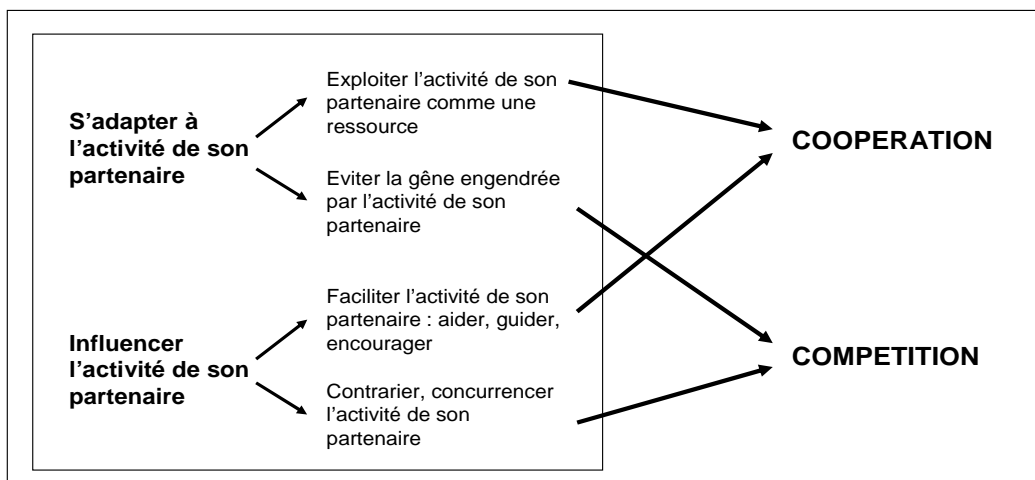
S'adapter à l'activité de son partenaire

Exploiter l'activité de son partenaire comme une ressource

Eviter la gêne engendrée par l'activité de son partenaire

Influencer l'activité de son partenaire

Faciliter l'activité de son partenaire : aider, guider, encourager

Contrarier, concurrencer l'activité de son partenaire

COOPERATION

COMPETITION